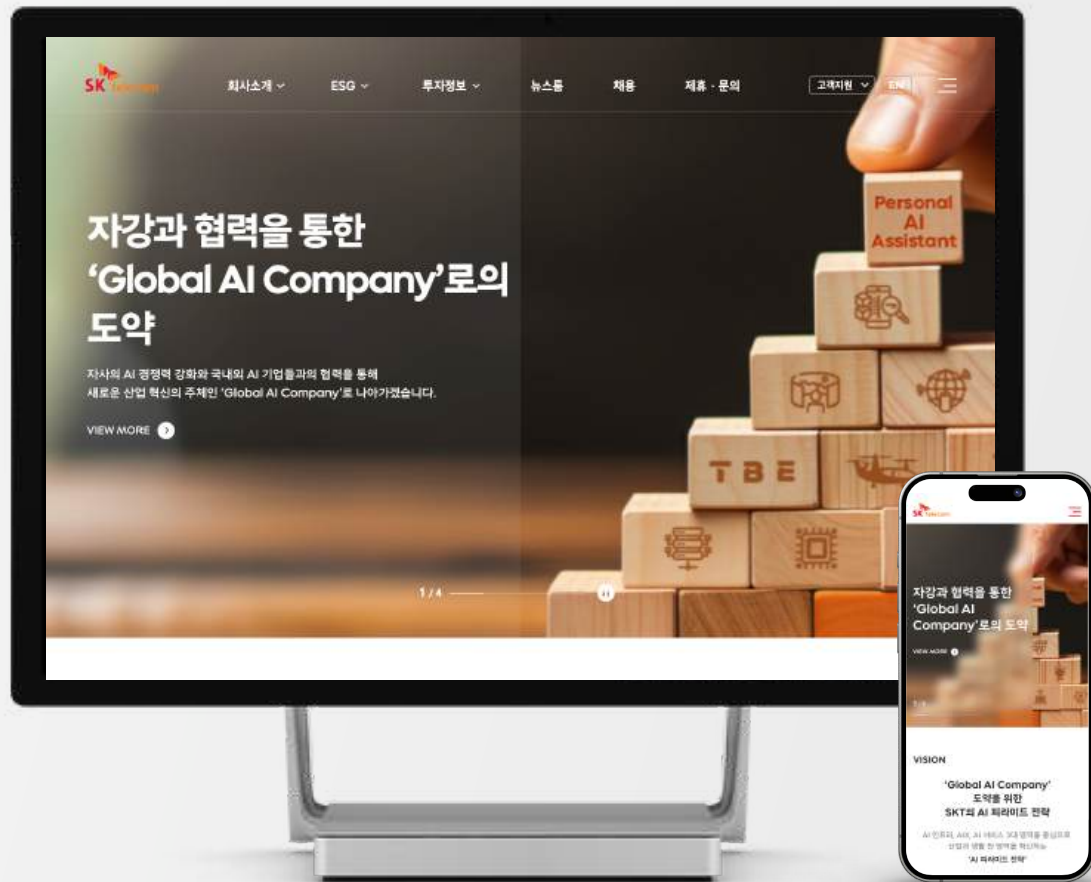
SK telecom

회사소개 ESG 투자정보 뉴스룸 채용 제휴 · 문의 고객지원 EN

자강과 협력을 통한 'Global AI Company'로의 도약

자사의 AI 경쟁력 강화와 국내외 AI 기업들과의 협력을 통해 새로운 산업 혁신의 주체인 'Global AI Company'로 나아가겠습니다.

VIEW MORE

Personal AI Assistant

TBE

1 / 4

SK telecom

자강과 협력을 통한 'Global AI Company'로의 도약

VIEW MORE

VISION

'Global AI Company' 도약을 위한 SKT의 AI 피라미드 전략

AI 인프라, AIX, AI 서비스 3대 영역을 중심으로 산업과 생활 전 영역을 혁신하는 'AI 피라미드 전략'